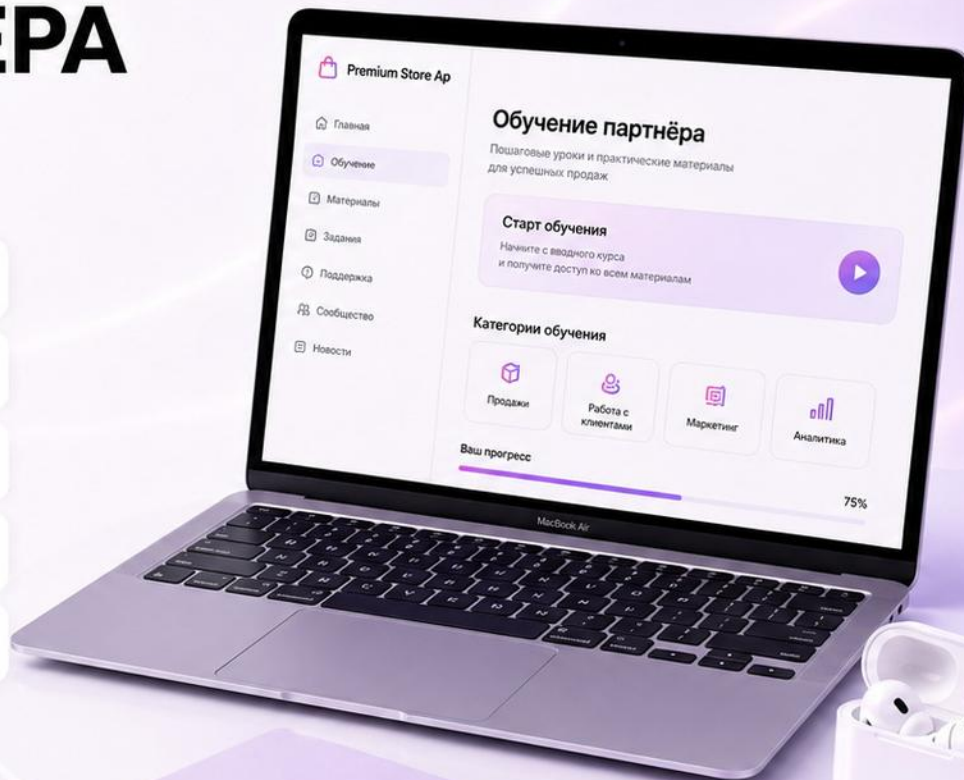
ЕРА

Premium Store Ap

Главная
Обучение
Материалы
Задания
Поддержка
Сообщество
Новости

Обучение партнёра
Пошаговые уроки и практические материалы для успешных продаж

Старт обучения
Начните с вводного курса и получите доступ ко всем материалам

Категории обучения
Продажи
Работа с клиентами
Маркетинг
Аналитика

Ваш прогресс
75%

MacBook Air